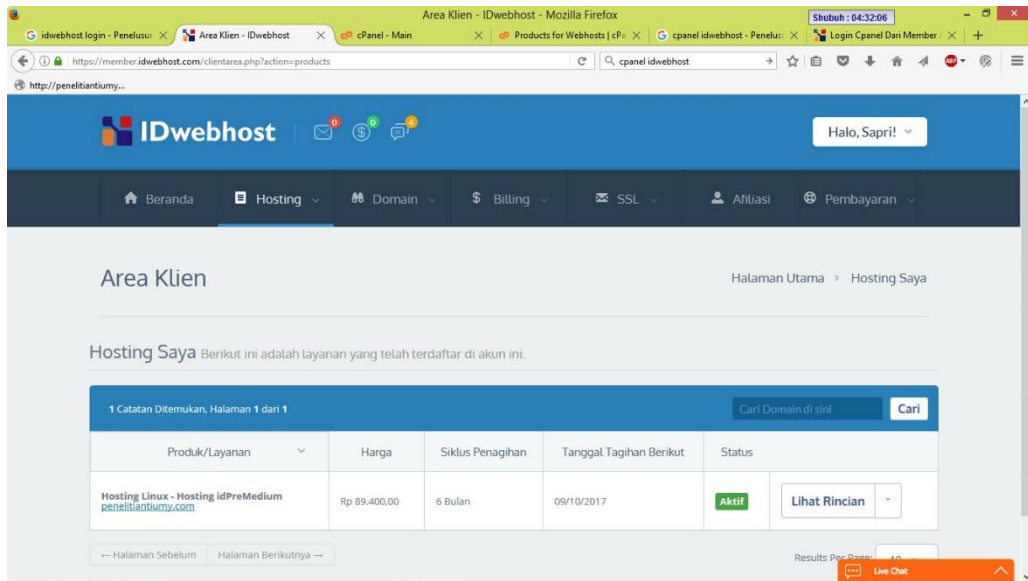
Area Klien - IDwebhost - Mozilla Firefox

Shubuh : 04:32:06

idwebhost login - Penelusur ×
Area Klien - IDwebhost ×
cPanel - Main ×
Products for Webhosts | cP ×
cpanel idwebhost - Penelus ×
Login Cpanel Dari Member ×

https://member.idwebhost.com/clientarea.php?action=products

cpanel idwebhost

http://penelitiantiumy...

IDwebhost

0 0 4

Halo, Sapri!

Beranda
Hosting
Domain
Billing
SSL
Afiliasi
Pembayaran

Area Klien

Halaman Utama › Hosting Saya

Hosting Saya Berikut ini adalah layanan yang telah terdaftar di akun ini.

1 Catatan Ditemukan, Halaman 1 dari 1

Cari Domain di sini

Cari

| Produk/Layanan | Harga | Siklus Penagihan | Tanggal Tagihan Berikut | Status | |
|---|---|---|---|---|---|
| Hosting Linux - Hosting idPreMedium penelitiantiumy.com | Rp 89.400,00 | 6 Bulan | 09/10/2017 | Aktif | Lihat Rincian |

← Halaman Sebelum
Halaman Berikutnya →

Results Per Page: 10

Live Chat